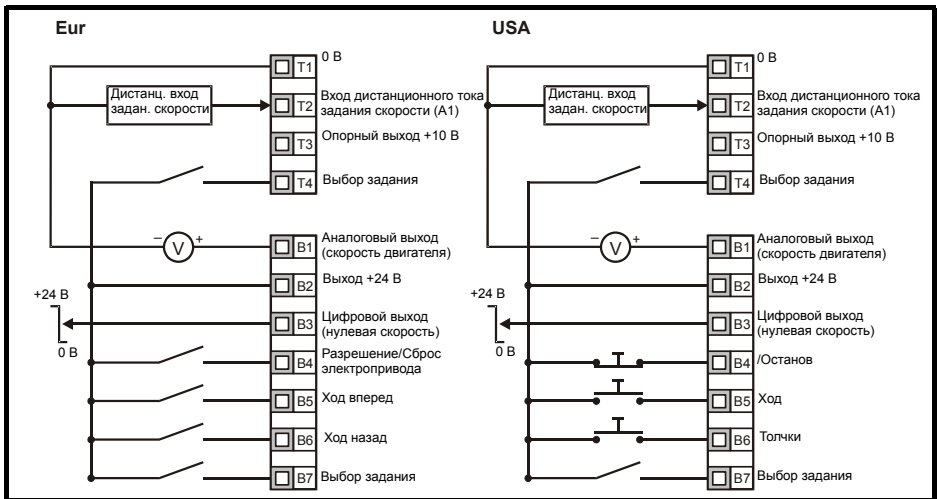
Eur

0 В
T1
Дистанц. вход задан. скорости
T2
Вход дистанционного тока задания скорости (A1)
T3
Опорный выход +10 В
T4
Выбор задания
−
V
+
B1
Аналоговый выход (скорость двигателя)
B2
Выход +24 В
+24 В
B3
Цифровой выход (нулевая скорость)
0 В
B4
Разрешение/Сброс электропривода
B5
Ход вперед
B6
Ход назад
B7
Выбор задания

USA

0 В
T1
Дистанц. вход задан. скорости
T2
Вход дистанционного тока задания скорости (A1)
T3
Опорный выход +10 В
T4
Выбор задания
−
V
+
B1
Аналоговый выход (скорость двигателя)
B2
Выход +24 В
+24 В
B3
Цифровой выход (нулевая скорость)
0 В
B4
/Останов
B5
Ход
B6
Толчки
B7
Выбор задания